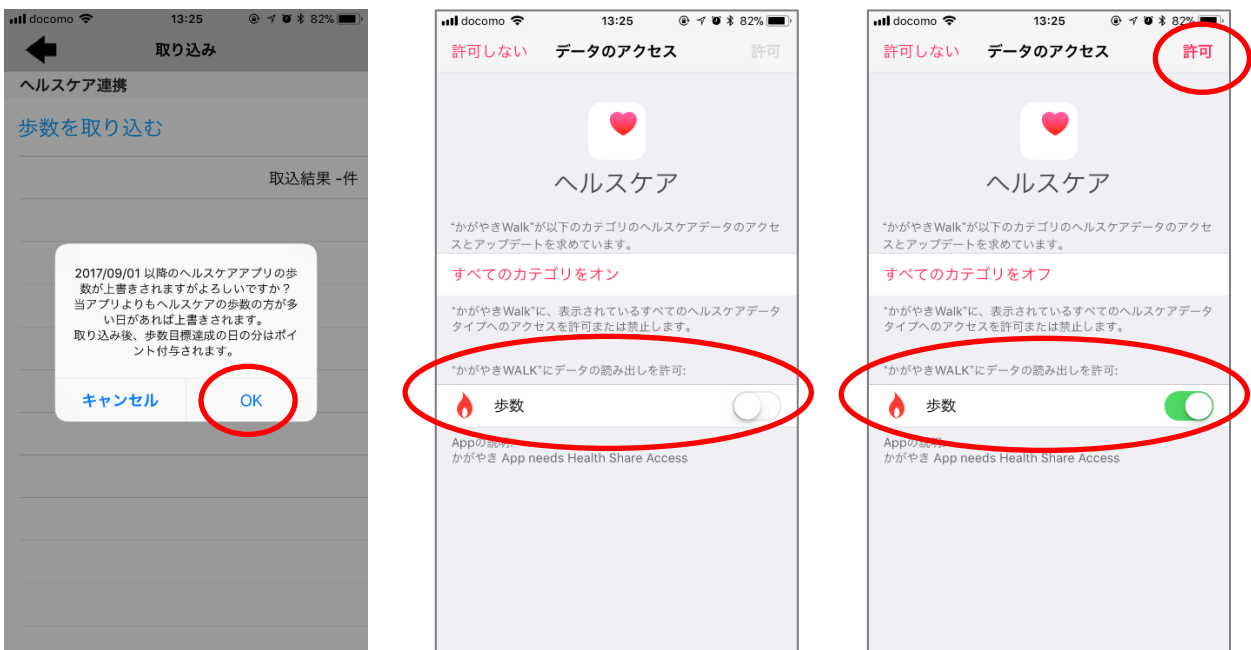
docomo 13:25 82%

取り込み

ヘルスケア連携

歩数を取り込む

取込結果 -件

2017/09/01 以降のヘルスケアアプリの歩数が上書きされますがよろしいですか？
当アプリよりもヘルスケアの歩数の方が多い日があれば上書きされます。
取り込み後、歩数目標達成の日の分はポイント付与されます。

キャンセル OK

docomo 13:25 82%

許可しない データのアクセス 許可

ヘルスケア

"かがやきWalk"が以下のカテゴリのヘルスケアデータのアクセスとアップデートを求めています。

すべてのカテゴリをオン

"かがやきWalk"に、表示されているすべてのヘルスケアデータタイプへのアクセスを許可または禁止します。

"かがやきWALK"にデータの読み出しを許可:

歩数

Appの説明:
かがやき App needs Health Share Access

docomo 13:25 82%

許可しない データのアクセス 許可

ヘルスケア

"かがやきWalk"が以下のカテゴリのヘルスケアデータのアクセスとアップデートを求めています。

すべてのカテゴリをオフ

"かがやきWalk"に、表示されているすべてのヘルスケアデータタイプへのアクセスを許可または禁止します。

"かがやきWALK"にデータの読み出しを許可:

歩数

Appの説明:
かがやき App needs Health Share Access